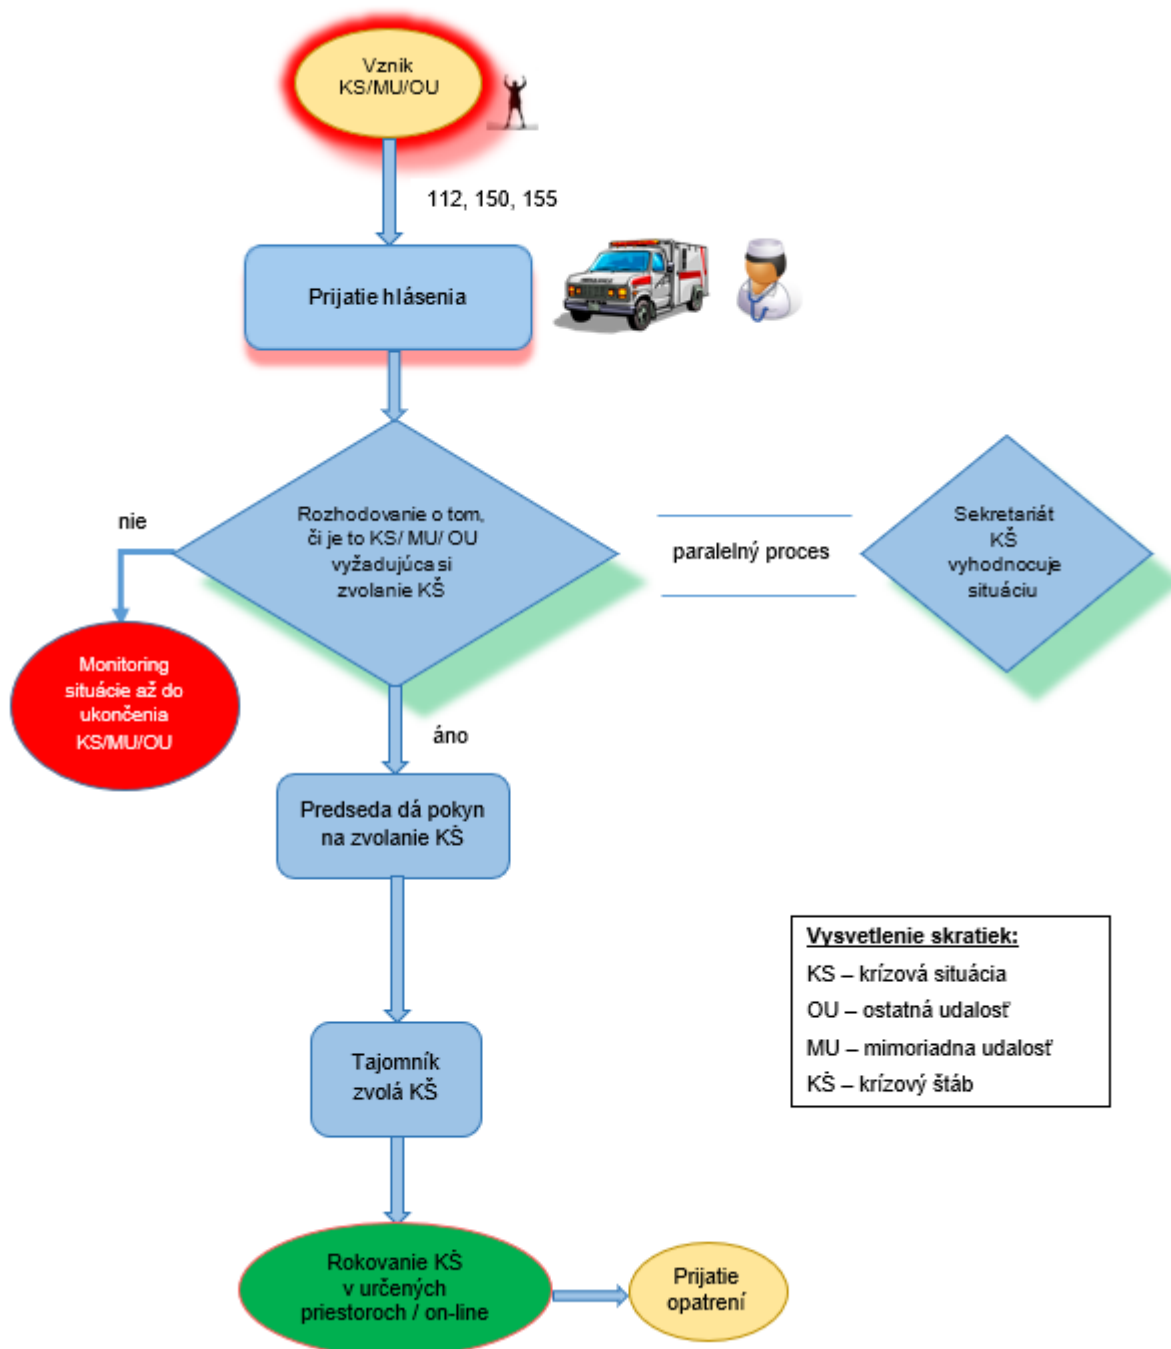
Vznik KS/MU/OU

112, 150, 155

Prijatie hlásenia

nie

Rozhodovanie o tom, či je to KS/ MU/ OU vyžadujúca si zvolanie KŠ

paralelný proces

Sekretariát KŠ vyhodnocuje situáciu

Monitoring situácie až do ukončenia KS/MU/OU

áno

Predseda dá pokyn na zvolanie KŠ

Vysvetlenie skratiek:
KS – krízová situácia
OU – ostatná udalosť
MU – mimoriadna udalosť
KŠ – krízový štáb

Tajomník zvolá KŠ

Rokovanie KŠ v určených priestoroch / on-line

Prijatie opatrení